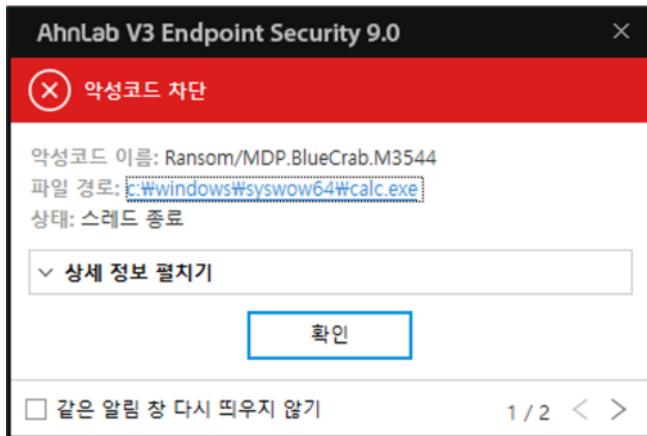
AhnLab V3 Endpoint Security 9.0

×

악성코드 차단

악성코드 이름: Ransom/MDP.BlueCrab.M3544
파일 경로: c:₩windows₩syswow64₩calc.exe
상태: 스레드 종료

상세 정보 펼치기

확인

같은 알림 창 다시 띄우지 않기

1 / 2